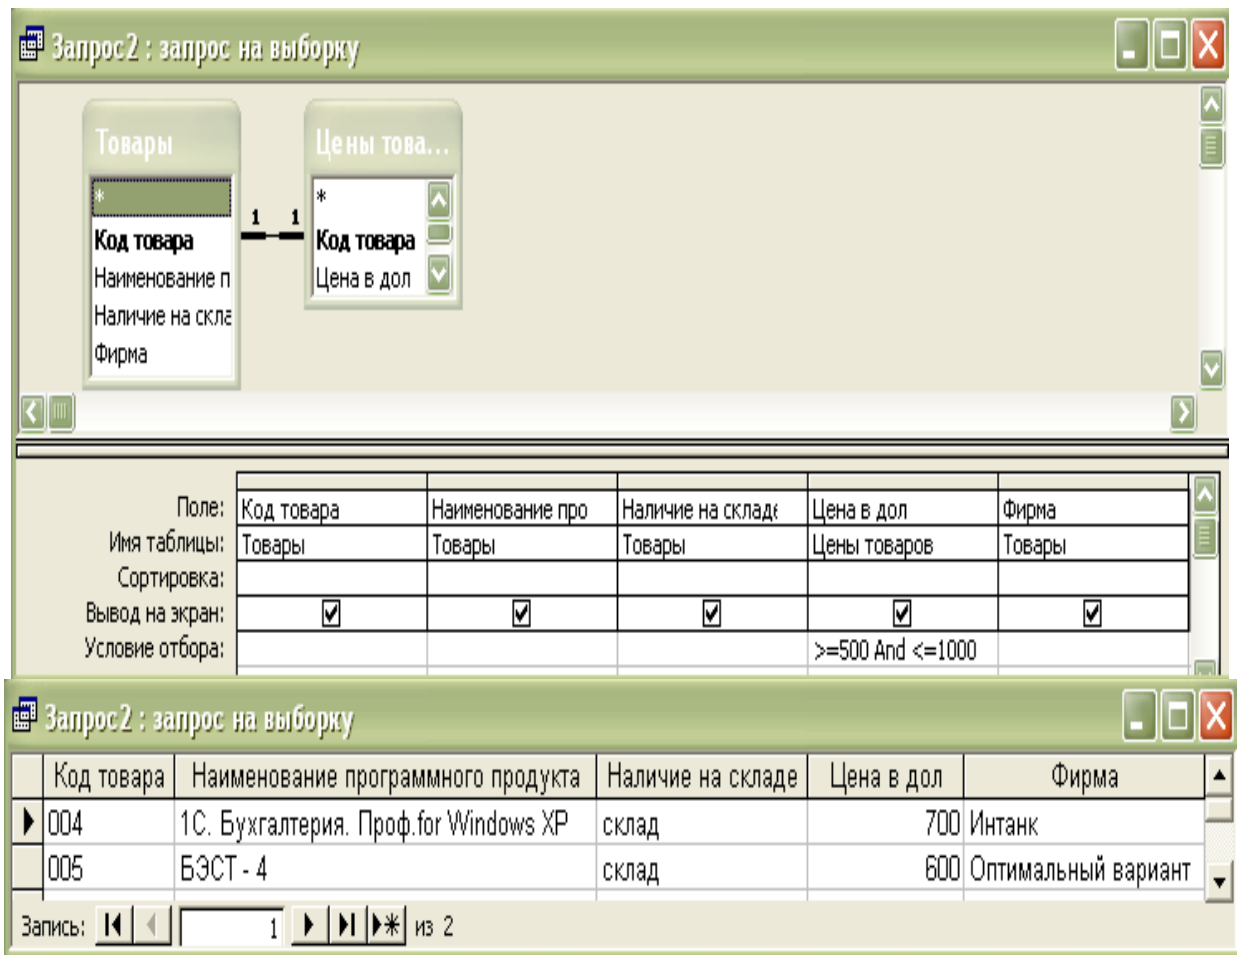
Запрос2 : запрос на выборку

Товары
*
Код товара
Наименование п
Наличие на скла
Фирма

1 1

Цены това...
*
Код товара
Цена в дол

| Поле: | Код товара | Наименование про | Наличие на складе | Цена в дол | Фирма |
|---|---|---|---|---|---|
| Имя таблицы: | Товары | Товары | Товары | Цены товаров | Товары |
| Сортировка: | | | | | |
| Вывод на экран: | ☑ | ☑ | ☑ | ☑ | ☑ |
| Условие отбора: | | | | >=500 And <=1000 | |

Запрос2 : запрос на выборку

| Код товара | Наименование программного продукта | Наличие на складе | Цена в дол | Фирма |
|---|---|---|---|---|
| 004 | 1С. Бухгалтерия. Проф.for Windows XP | склад | 700 | Интанк |
| 005 | БЭСТ - 4 | склад | 600 | Оптимальный вариант |

Запись: 1 из 2